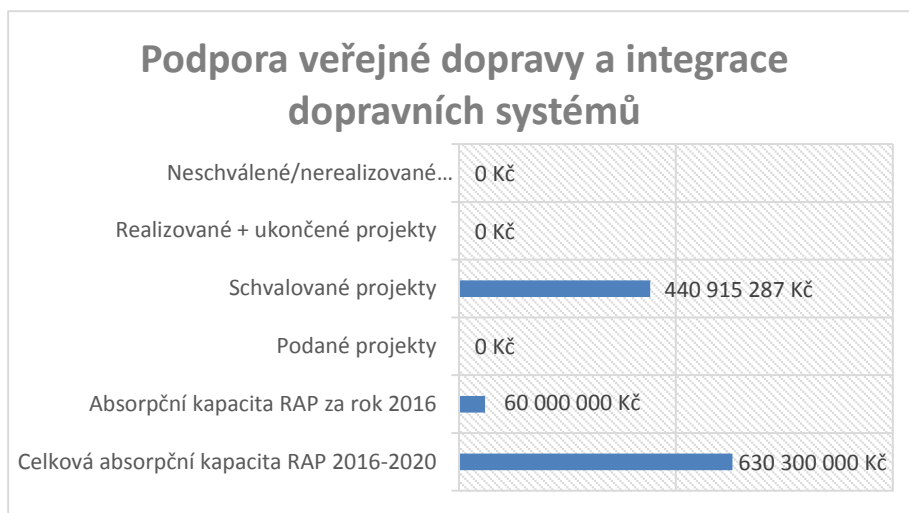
Podpora veřejné dopravy a integrace dopravních systémů

Neschválené/nerealizované... 0 Kč

Realizované + ukončené projekty 0 Kč

Schvalované projekty 440 915 287 Kč

Podané projekty 0 Kč

Absorpční kapacita RAP za rok 2016 60 000 000 Kč

Celková absorpční kapacita RAP 2016-2020 630 300 000 Kč